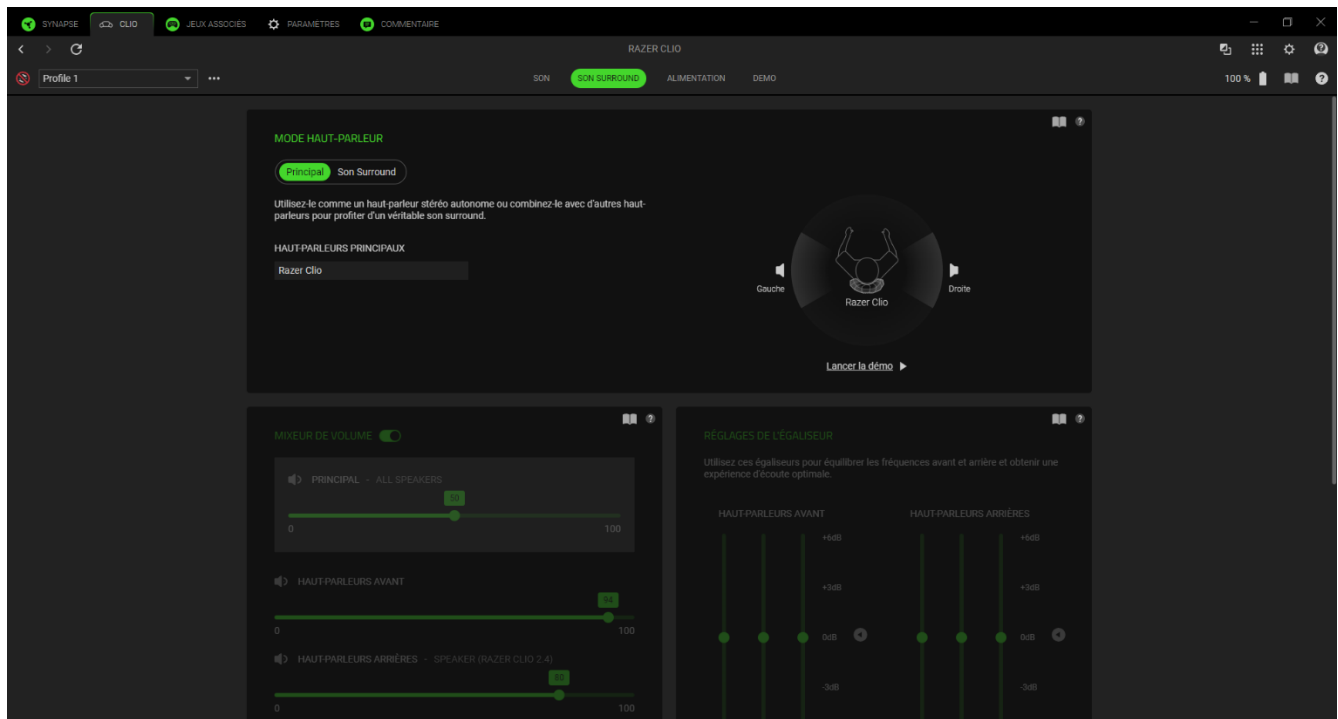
SYNAPSE CLIO JEUX ASSOCIÉS PARAMÈTRES COMMENTAIRE

RAZER CLIO

Profile 1 •••

SON SON SURROUND ALIMENTATION DEMO

100 %

MODE HAUT-PARLEUR

Principal Son Surround

Utilisez-le comme un haut-parleur stéréo autonome ou combinez-le avec d'autres haut-parleurs pour profiter d'un véritable son surround.

HAUT-PARLEURS PRINCIPAUX

Razer Clio

Gauche Razer Clio Droite

Lancer la démo

MIXEUR DE VOLUME

PRINCIPAL - ALL SPEAKERS

50

0 100

HAUT-PARLEURS AVANT

94

0 100

HAUT-PARLEURS ARRIÈRES - SPEAKER (RAZER CLIO 2.4)

80

0 100

RÉGLAGES DE L'ÉGALISEUR

Utilisez ces égaliseurs pour équilibrer les fréquences avant et arrière et obtenir une expérience d'écoute optimale.

HAUT-PARLEURS AVANT

+6dB
+3dB
0dB
-3dB

HAUT-PARLEURS ARRIÈRES

+6dB
+3dB
0dB
-3dB